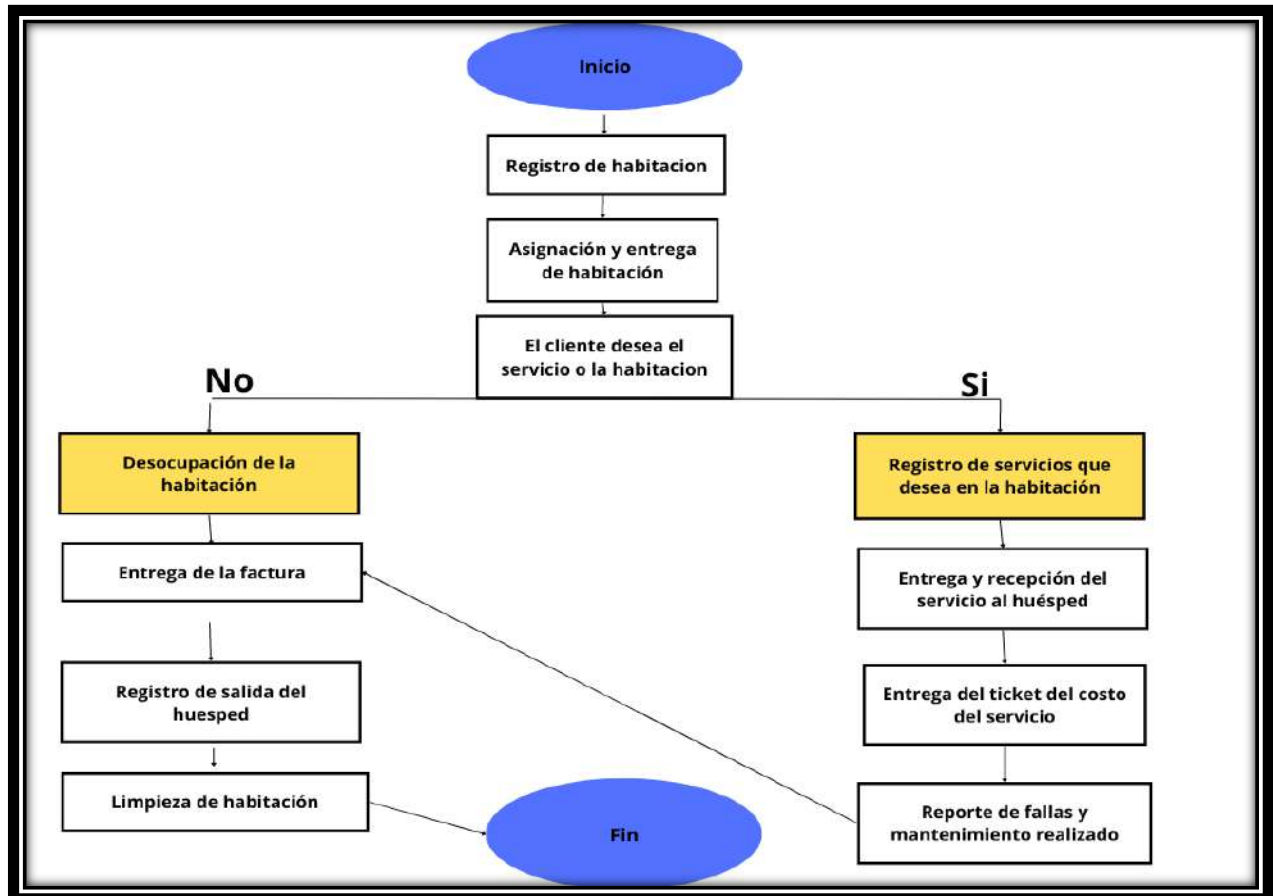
Inicio

Registro de habitacion

Asignación y entrega de habitación

El cliente desea el servicio o la habitacion

No

Si

Desocupación de la habitación

Entrega de la factura

Registro de salida del huesped

Limpieza de habitación

Registro de servicios que desea en la habitación

Entrega y recepción del servicio al huésped

Entrega del ticket del costo del servicio

Reporte de fallas y mantenimiento realizado

Fin